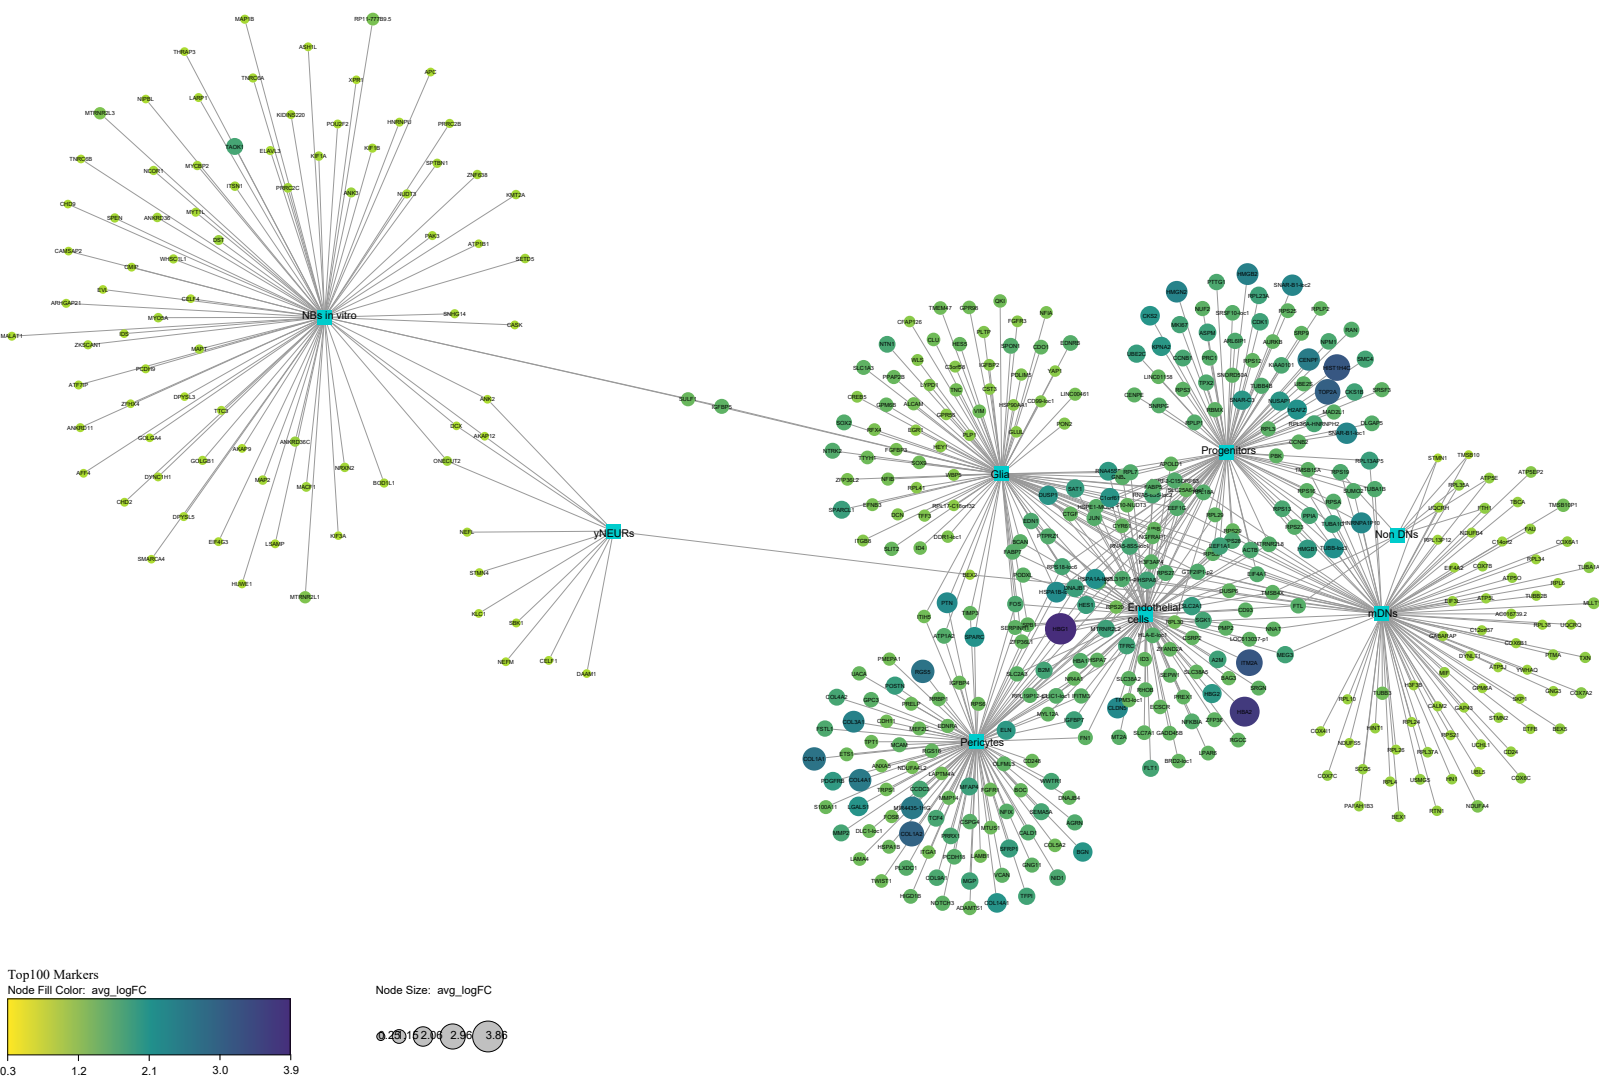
NBs in vitro

yNEURs

Glia

Progenitors

Non DNs

Endothelial cells

mDNs

Pericytes

MAP1B
RP11-77B9.5
THRAP3
ASH1L
TNRC6A
XPR1
APC
NIPBL
LARP1
MTRNR2L3
KIDINS220
HNRNPU
POU2F2
PRRC2B
TAOK1
ELAVL3
KIF1B
KIF1A
TNRC6B
NCOR1
MYCBP2
SPTBN1
ITSN1
PRRC2C
ZNF638
CHD9
ABI2
NUDT3
KMT2A
SPEN
ANKRD36
MYT1L
DST
PAK3
CAMSAP2
ATP1B1
WHSC1L1
SETD5
CMIP
EVL
ARHGAP21
CELF4
MYO5A
SNHG14
MALAT1
ZKSCAN1
IDS
CASK
MAPT
ATF7IP
PCDH9
DPYSL3
ZFHX4
ANK2
TTC3
ANKRD11
GOLGA4
AKAP9
ANKRD36C
DCX
AKAP12
GOLGB1
ONECUT2
AFF4
DYNC1H1
NRXN2
BOD1L1
MAP2
MACF1
CHD2
DPYSL5
KIF3A
EIF4G3
LSAMP
SMARCA4
HUWE1
MTRNR2L1
SULF1
IGFBP5
NEFL
STMN4
KLC1
SBK1
NEFM
CELF1
DAAM1

Top100 Markers
Node Fill Color: avg_logFC
0.3
1.2
2.1
3.0
3.9

Node Size: avg_logFC
0.25
1.15
2.06
2.96
3.86